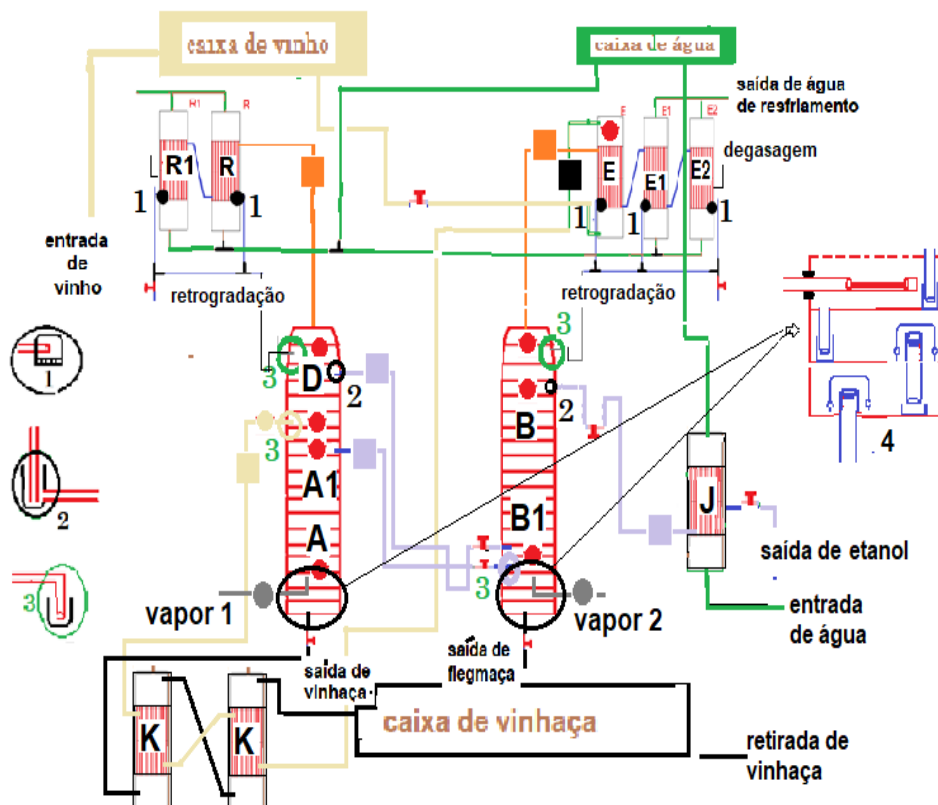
caixa de vinho

caixa de água

saída de água de resfriamento

R1 R

R1

R

1

1

E E1 E2

E

E1

E2

degasagem

1

1

1

entrada de vinho

retrogradação

retrogradação

1

2

3

3

D

2

3

A1

A

B

2

B1

J

4

saída de etanol

3

vapor 1

vapor 2

entrada de água

saída de vinhaça

saída de flegmaça

K

K

caixa de vinhaça

retirada de vinhaça